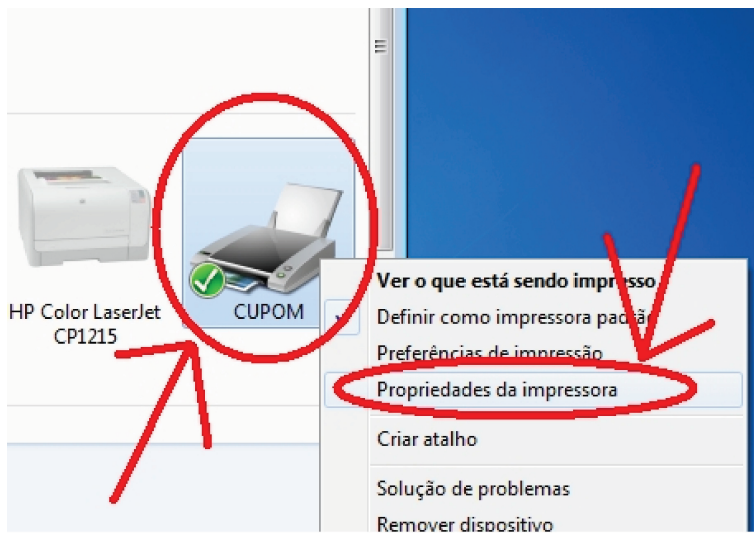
HP Color LaserJet CP1215

CUPOM

Ver o que está sendo impresso

Definir como impressora padrão

Preferências de impressão

Propriedades da impressora

Criar atalho

Solução de problemas

Remover dispositivo